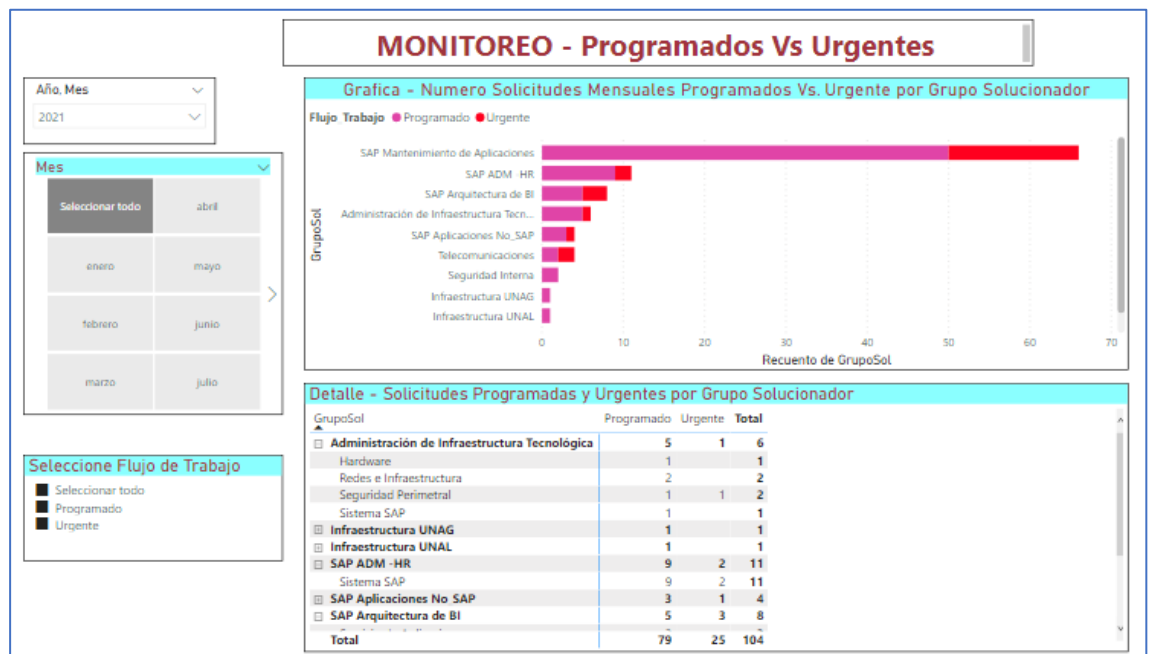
MONITOREO - Programados Vs Urgentes

Año, Mes
2021

Mes
Seleccionar todo | abril
enero | mayo
febrero | junio
marzo | julio

Seleccione Flujo de Trabajo
Seleccionar todo
Programado
Urgente

Grafica - Numero Solicitudes Mensuales Programados Vs. Urgente por Grupo Solucionador

Flujo Trabajo ● Programado ● Urgente

GrupoSol
SAP Mantenimiento de Aplicaciones
SAP ADM -HR
SAP Arquitectura de BI
Administración de Infraestructura Tecn...
SAP Aplicaciones No_SAP
Telecomunicaciones
Seguridad Interna
Infraestructura UNAG
Infraestructura UNAL

0 10 20 30 40 50 60 70
Recuento de GrupoSol

Detalle - Solicitudes Programadas y Urgentes por Grupo Solucionador

| GrupoSol | Programado | Urgente | Total |
|---|---|---|---|
| Administración de Infraestructura Tecnológica | 5 | 1 | 6 |
| Hardware | 1 | | 1 |
| Redes e Infraestructura | 2 | | 2 |
| Seguridad Perimetral | 1 | 1 | 2 |
| Sistema SAP | 1 | | 1 |
| Infraestructura UNAG | 1 | | 1 |
| Infraestructura UNAL | 1 | | 1 |
| SAP ADM -HR | 9 | 2 | 11 |
| Sistema SAP | 9 | 2 | 11 |
| SAP Aplicaciones No SAP | 3 | 1 | 4 |
| SAP Arquitectura de BI | 5 | 3 | 8 |
| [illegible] | | | |
| Total | 79 | 25 | 104 |